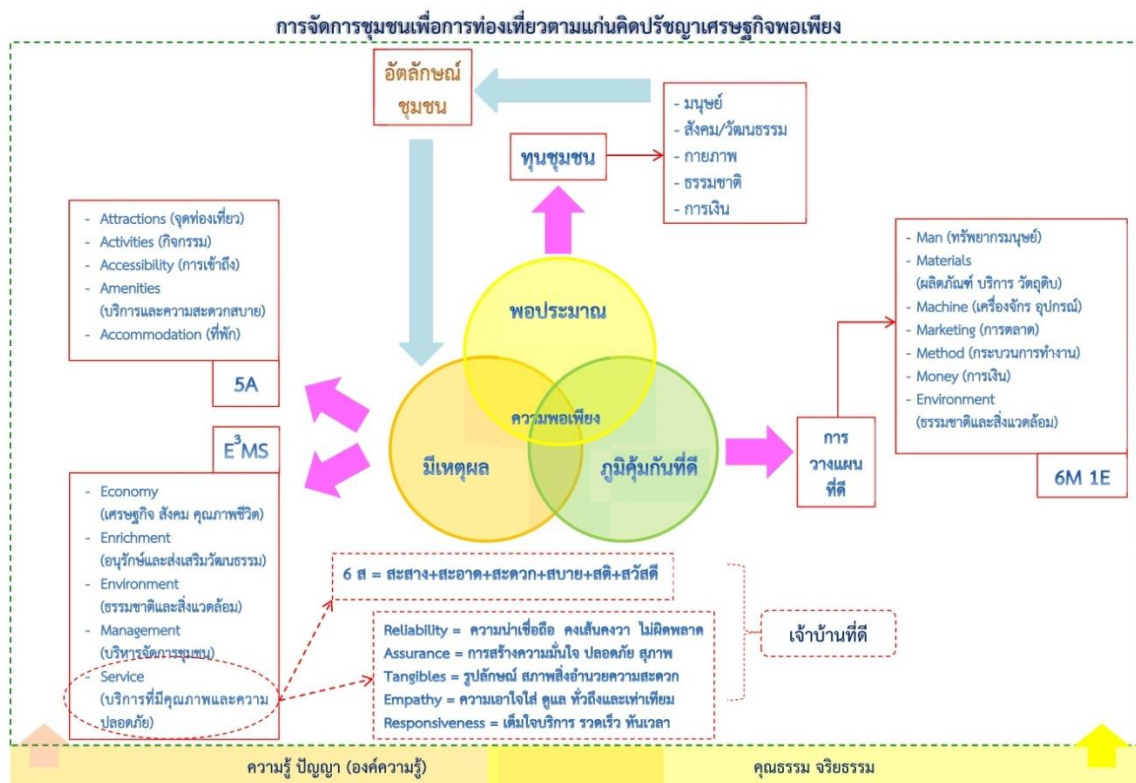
การจัดการชุมชนเพื่อการท่องเที่ยวตามแก่นคิดปรัชญาเศรษฐกิจพอเพียง

อัตลักษณ์ชุมชน

ทุนชุมชน

- มนุษย์
- สังคม/วัฒนธรรม
- กายภาพ
- ธรรมชาติ
- การเงิน

- Attractions (จุดท่องเที่ยว)
- Activities (กิจกรรม)
- Accessibility (การเข้าถึง)
- Amenities (บริการและความสะดวกสบาย)
- Accommodation (ที่พัก)

5A

$E^3MS$

- Economy (เศรษฐกิจ สังคม คุณภาพชีวิต)
- Enrichment (อนุรักษ์และส่งเสริมวัฒนธรรม)
- Environment (ธรรมชาติและสิ่งแวดล้อม)
- Management (บริหารจัดการชุมชน)
- Service (บริการที่มีคุณภาพและความปลอดภัย)

พอประมาณ

ความพอเพียง

มีเหตุผล

ภูมิคุ้มกันที่ดี

การวางแผนที่ดี

- Man (ทรัพยากรมนุษย์)
- Materials (ผลิตภัณฑ์ บริการ วัตถุดิบ)
- Machine (เครื่องจักร อุปกรณ์)
- Marketing (การตลาด)
- Method (กระบวนการทำงาน)
- Money (การเงิน)
- Environment (ธรรมชาติและสิ่งแวดล้อม)

6M 1E

6 ส = สะสาง+สะอาด+สะดวก+สบาย+สติ+สวัสดี

Reliability = ความน่าเชื่อถือ คงเส้นคงวา ไม่ผิดพลาด
Assurance = การสร้างความมั่นใจ ปลอดภัย สุภาพ
Tangibles = รูปลักษณ์ สภาพสิ่งอำนวยความสะดวก
Empathy = ความเอาใจใส่ ดูแล ทั่วถึงและเท่าเทียม
Responsiveness = เต็มใจบริการ รวดเร็ว ทันเวลา

เจ้าบ้านที่ดี

ความรู้ ปัญญา (องค์ความรู้)

คุณธรรม จริยธรรม